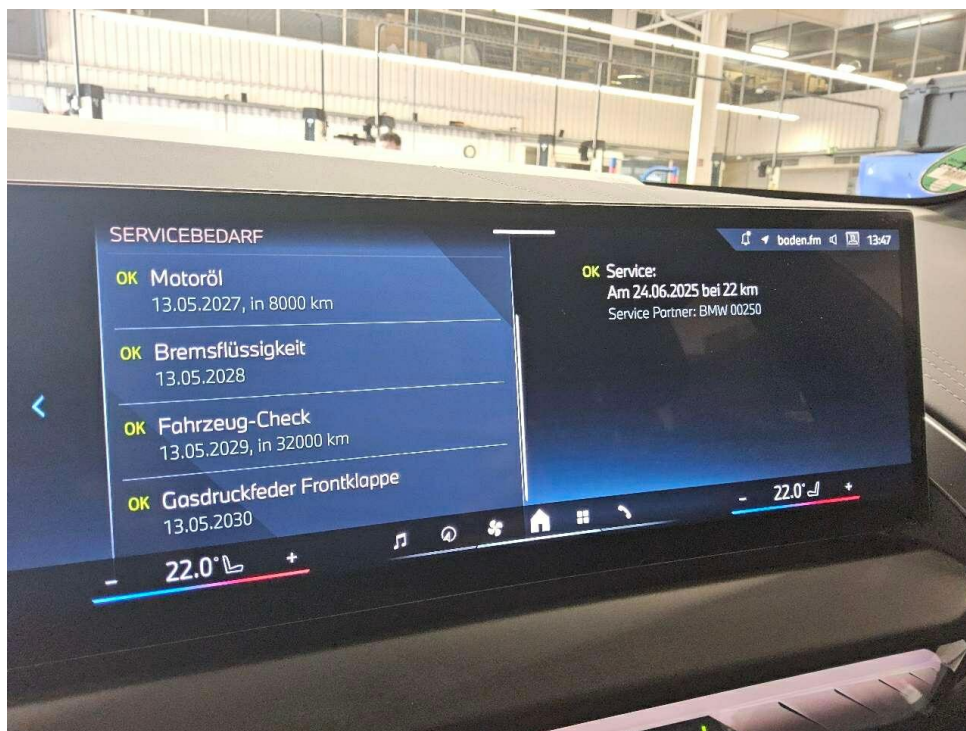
SERVICEBEDARF

OK Motoröl
13.05.2027, in 8000 km

OK Bremsflüssigkeit
13.05.2028

OK Fahrzeug-Check
13.05.2029, in 32000 km

OK Gasdruckfeder Frontklappe
13.05.2030

baden.fm 13:47

OK Service:
Am 24.06.2025 bei 22 km
Service Partner: BMW 00250

- 22.0° +

- 22.0° +